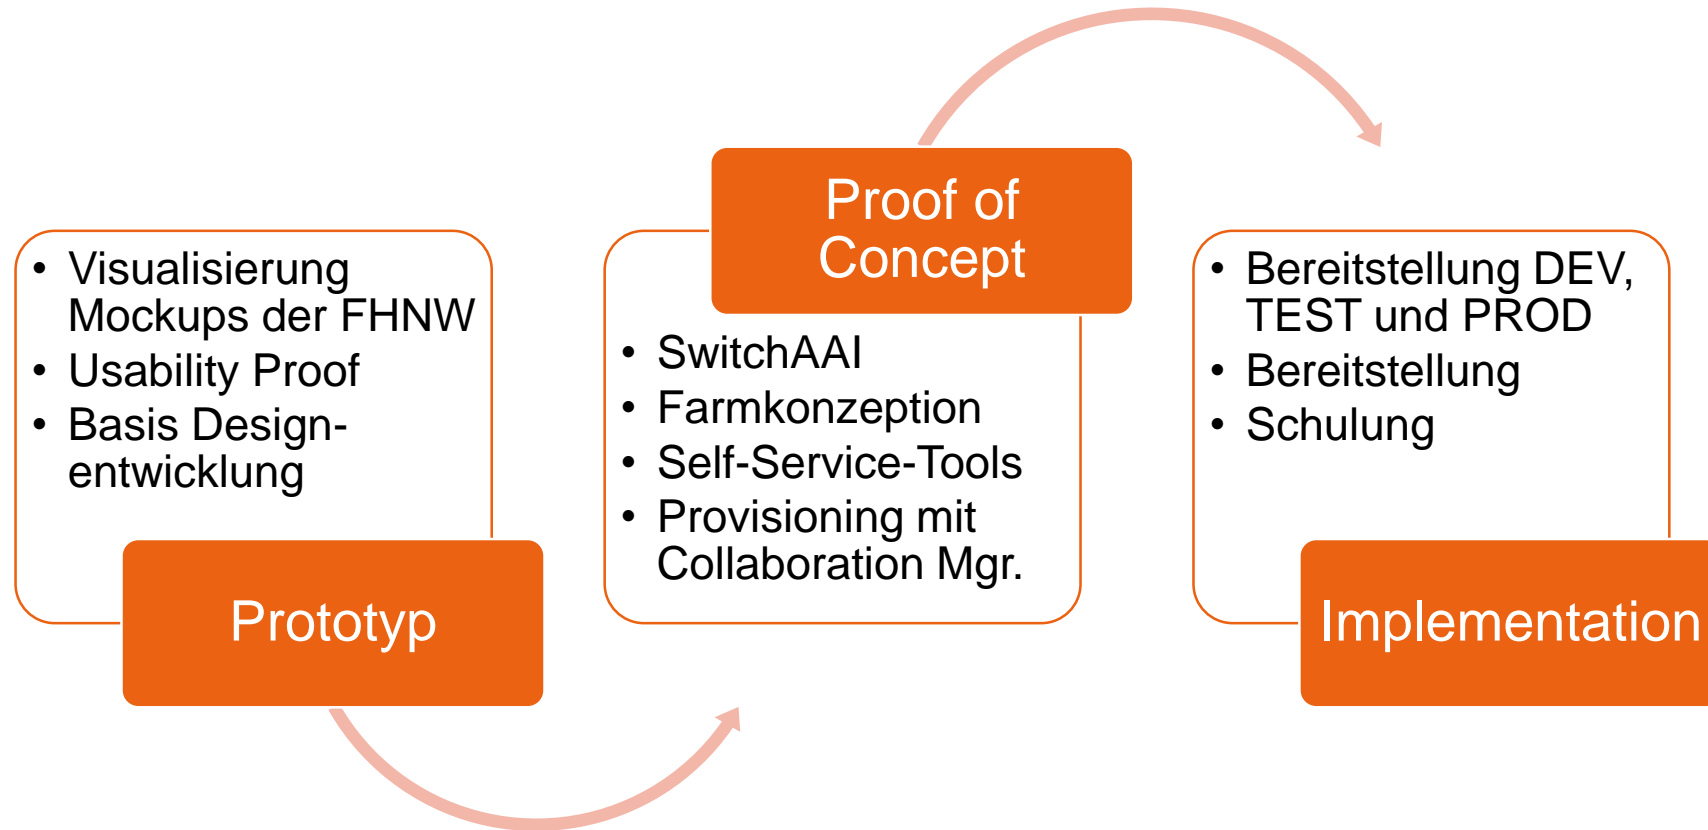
- Visualisierung Mockups der FHNW
- Usability Proof
- Basis Designentwicklung

Prototyp

Proof of Concept

- SwitchAAI
- Farmkonzeption
- Self-Service-Tools
- Provisioning mit Collaboration Mgr.

- Bereitstellung DEV, TEST und PROD
- Bereitstellung
- Schulung

Implementation